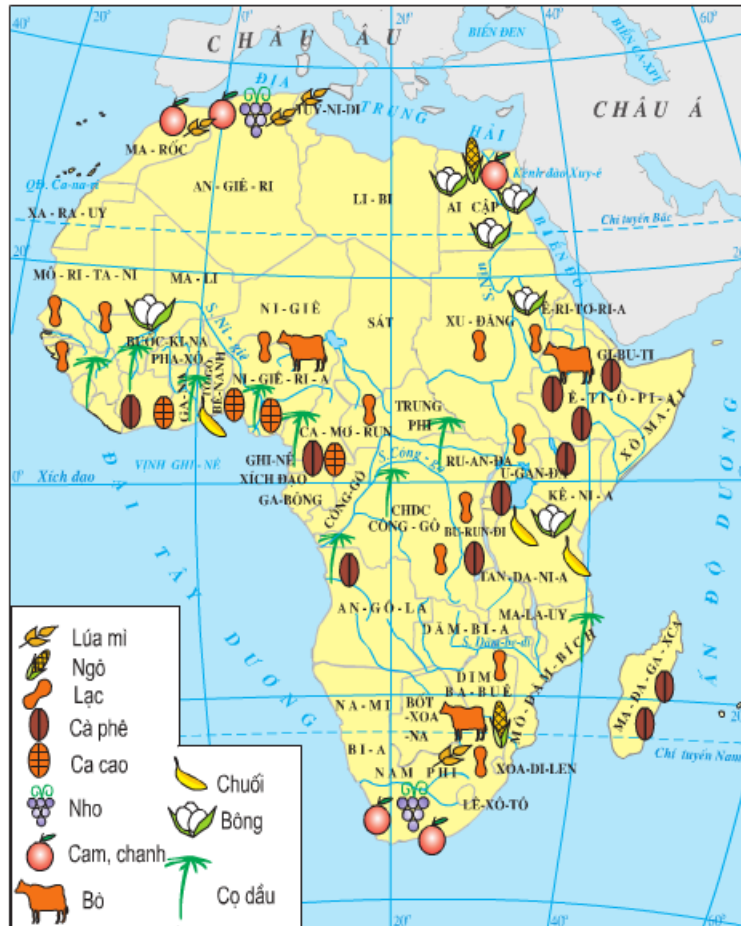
40° 20° 0° 20° 40° 60°

CHÂU ÂU

BIỂN ĐEN

BIỂN CA-XPI

ĐỊA TRUNG HẢI

CHÂU Á

MA - RỐC

TUY-NI-DI

Qđ. Ca-na-ri

AN - GIÊ - RI

LI - BI

AI CẬP

Kênh đào Xuy-ê

XA - RA - UY

Chí tuyến Bắc

BIỂN ĐỎ

S. Nin

MÔ - RI - TA - NI

MA - LI

NI - GIÊ

SÁT

XU - ĐĂNG

Ê-RI-TƠ-RI-A

BUỐC-KI-NA PHA-XÔ

S. Ni-giê

GIẮC-BU-TI

GA-NA

BÊ-NANH

NI - GIÊ - RI - A

Ê - TI - Ô - PI - A

TRUNG PHI

XÔ - MA - LI

CA - MƠ - RUN

VỊNH GHI - NÊ

GHI-NÊ XÍCH ĐẠO

S. Công - gô

RU-AN-ĐA

U-GAN-ĐA

0° Xích đạo

GA-BÔNG

CÔNG-GÔ

KÊ - NI - A

CHDC CÔNG - GÔ

BU-RUN-ĐI

ĐẠI TÂY DƯƠNG

ẤN ĐỘ DƯƠNG

TAN-ĐA-NI-A

AN - GÔ - LA

MA-LA-UY

DĂM - BI - A

S. Dăm-be-di

MÔ-DĂM-BÍCH

DIM BA-BUÊ

MA - ĐA - GA - XCA

NA - MI - BI - A

BỐT -XOA -NA

NAM PHI

XOA-DI-LEN

LÊ-XÔ-TÔ

Chí tuyến Nam

20° 40°

Lúa mì

Ngô

Lạc

Cà phê

Ca cao

Nho

Cam, chanh

Bò

Chuối

Bông

Cọ dầu